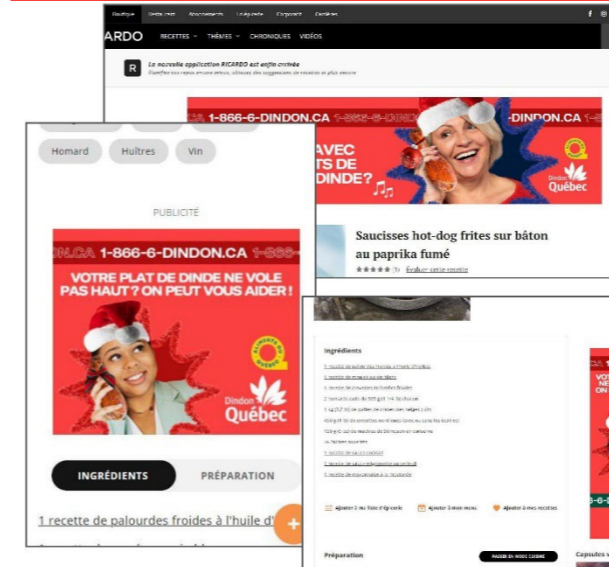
Boutique Restaurant Abonnements Lobo Agenda Corporatif Carrières
ARDO RECETTES THÈMES CHRONIQUES VIDÉOS
R La nouvelle application RICARDO est enfin arrivée
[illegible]

1-866-6-DINDON.CA 1-866-6-DINDON.CA
AVEC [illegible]TS DE DINDE?
Dindon Québec

Saucisses hot-dog frites sur bâton au paprika fumé
★★★★★ (1) Évaluer cette recette

Homard Huîtres Vin

PUBLICITÉ

N.CA 1-866-6-DINDON.CA 1-866-
VOTRE PLAT DE DINDE NE VOLE PAS HAUT? ON PEUT VOUS AIDER!
Dindon Québec

INGRÉDIENTS PRÉPARATION

1 recette de palourdes froides à l'huile d'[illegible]

Ingrédients
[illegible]

Ajouter à ma liste d'épicerie Ajouter à mon menu Ajouter à mes recettes

Préparation
PASSER EN MODE CUISINE
Capsules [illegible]